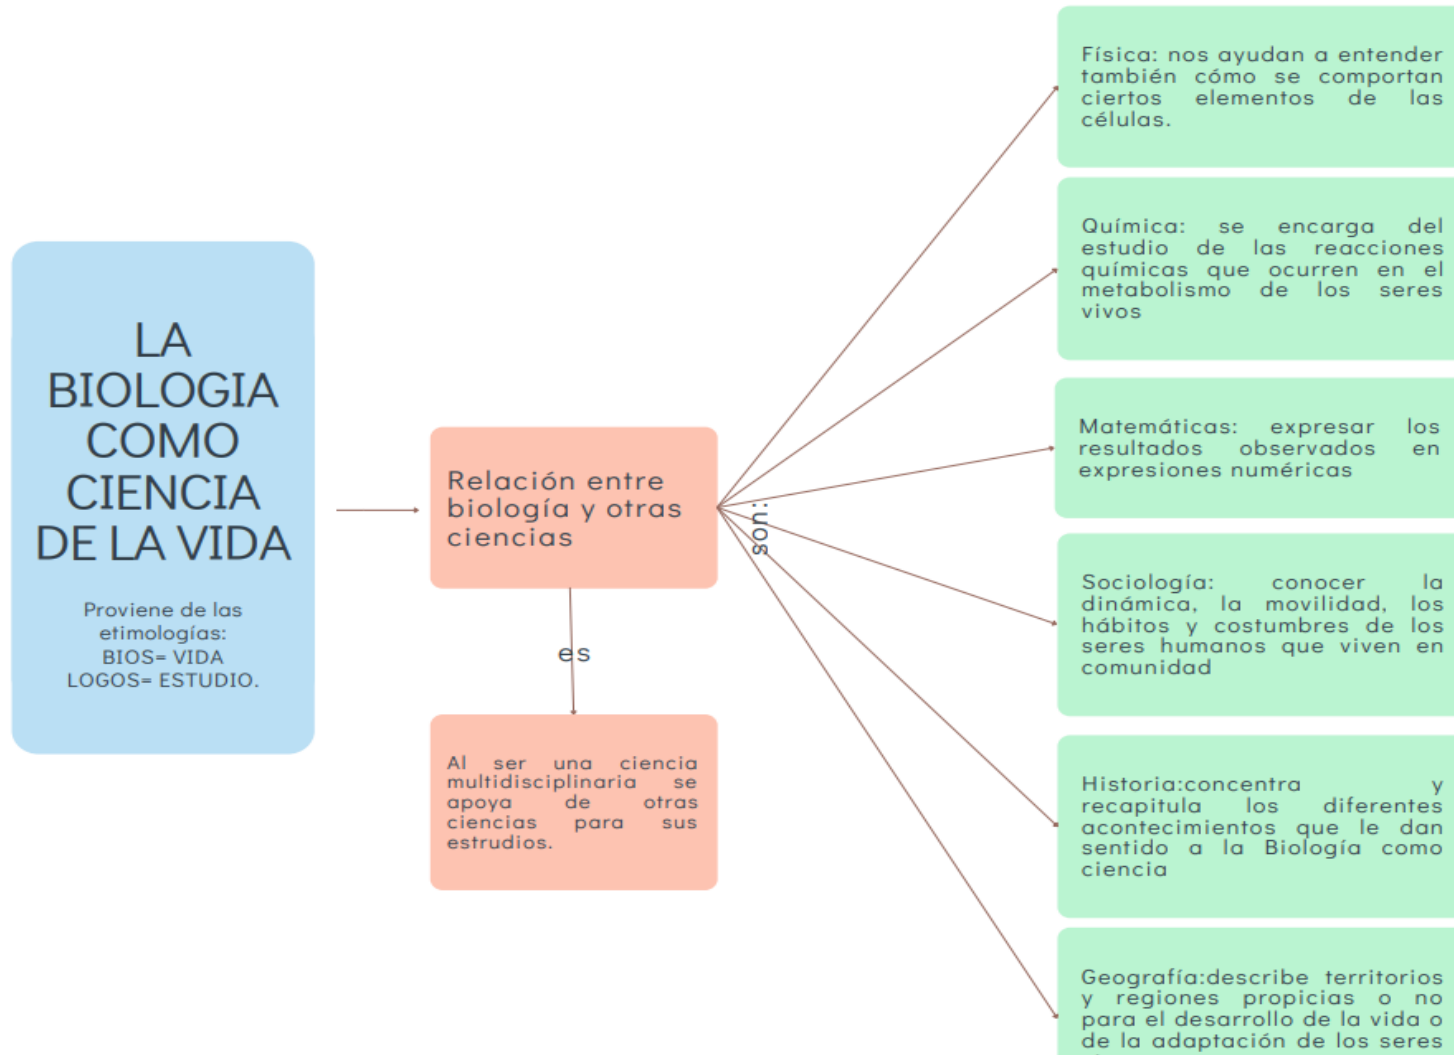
LA BIOLOGIA COMO CIENCIA DE LA VIDA

Proviene de las etimologías:
BIOS= VIDA
LOGOS= ESTUDIO.

Relación entre biología y otras ciencias

es

Al ser una ciencia multidisciplinaria se apoya de otras ciencias para sus estrudios.

son:

Física: nos ayudan a entender también cómo se comportan ciertos elementos de las células.

Química: se encarga del estudio de las reacciones químicas que ocurren en el metabolismo de los seres vivos

Matemáticas: expresar los resultados observados en expresiones numéricas

Sociología: conocer la dinámica, la movilidad, los hábitos y costumbres de los seres humanos que viven en comunidad

Historia:concentra y recapitula los diferentes acontecimientos que le dan sentido a la Biología como ciencia

Geografía:describe territorios y regiones propicias o no para el desarrollo de la vida o de la adaptación de los seres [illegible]